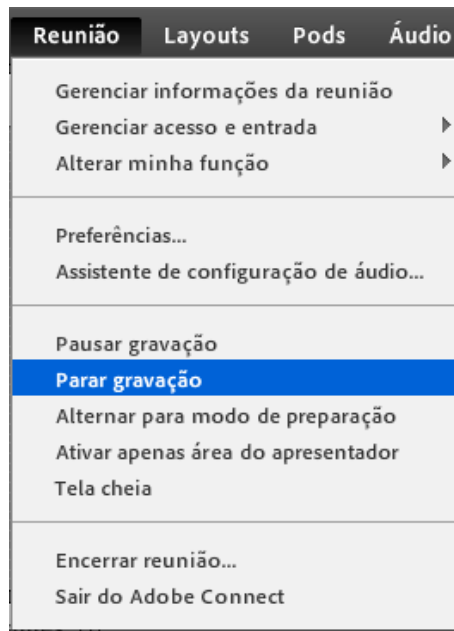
Reunião Layouts Pods Áudio

Gerenciar informações da reunião
Gerenciar acesso e entrada
Alterar minha função

Preferências...
Assistente de configuração de áudio...

Pausar gravação
Parar gravação
Alternar para modo de preparação
Ativar apenas área do apresentador
Tela cheia

Encerrar reunião...
Sair do Adobe Connect